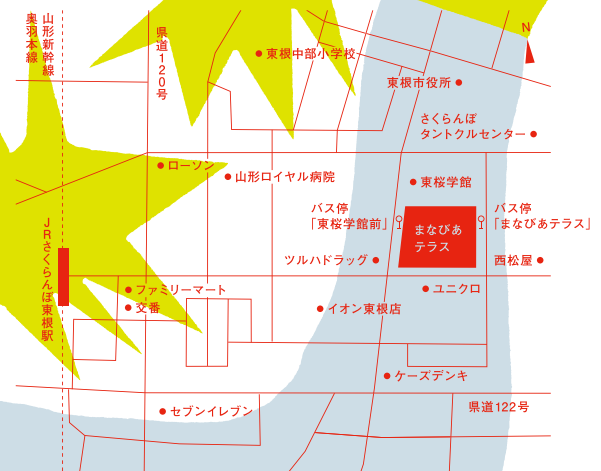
山形新幹線
奥羽本線

県道120号

東根中部小学校

N

東根市役所

さくらんぼ
タントクルセンター

ローソン

山形ロイヤル病院

東桜学館

バス停
「東桜学館前」

まなびあ
テラス

バス停
「まなびあテラス」

JRさくらんぼ東根駅

ツルハドラッグ

西松屋

ファミリーマート

文番

ユニクロ

イオン東根店

ケーズデンキ

セブンイレブン

県道122号